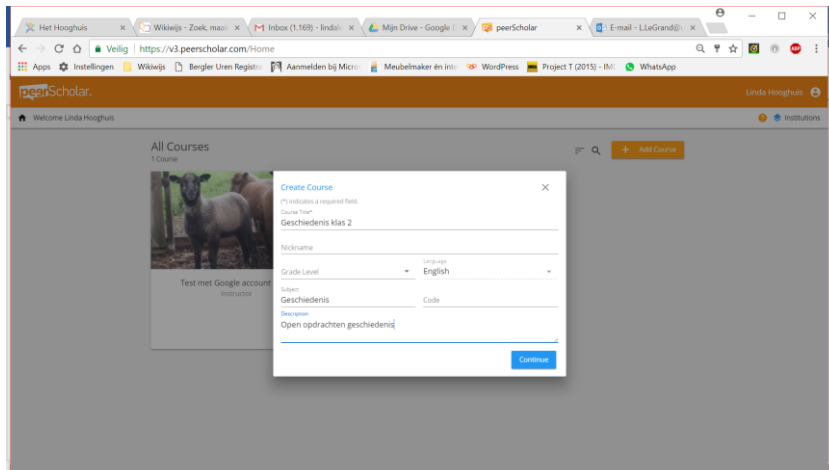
Het Hooghuis ×
Wikiwijs - Zoek, maak ×
Inbox (1.169) - lindah ×
Mijn Drive - Google D ×
peerScholar ×
E-mail - L.LeGrand@ ×

Veilig | https://v3.peerscholar.com/Home

Apps Instellingen Wikiwijs Bergler Uren Registra Aanmelden bij Micro Meubelmaker én inte WordPress Project T (2015) - IM WhatsApp

peerScholar

Linda Hooghuis

Welcome Linda Hooghuis

Institutions

All Courses
1 Course

Add Course

Test met Google account
Instructor

Create Course

(*) indicates a required field.

Course Title*
Geschiedenis klas 2

Nickname

Grade Level

Language
English

Subject
Geschiedenis

Code

Description
Open opdrachten geschiedenis

Continue